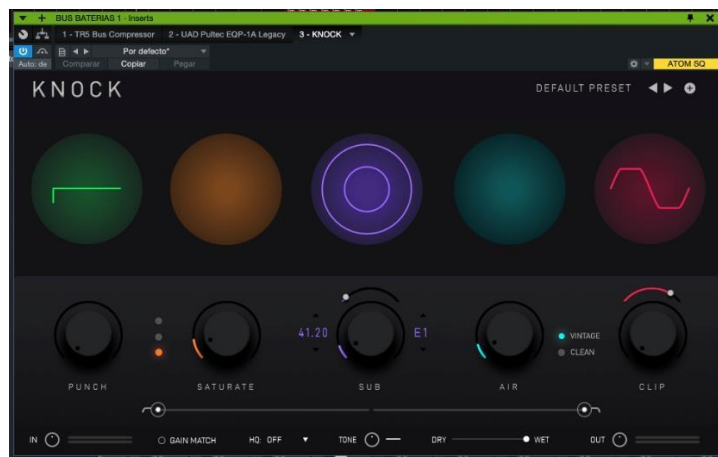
BUS BATERIAS 1 - Inserts

1 - TR5 Bus Compressor 2 - UAD Pultec EQP-1A Legacy 3 - KNOCK

Por defecto*

Auto: de Comparar Copiar Pegar

ATOM SQ

KNOCK

DEFAULT PRESET

41.20 E1

VINTAGE

CLEAN

PUNCH SATURATE SUB AIR CLIP

IN GAIN MATCH HQ: OFF TONE DRY WET OUT